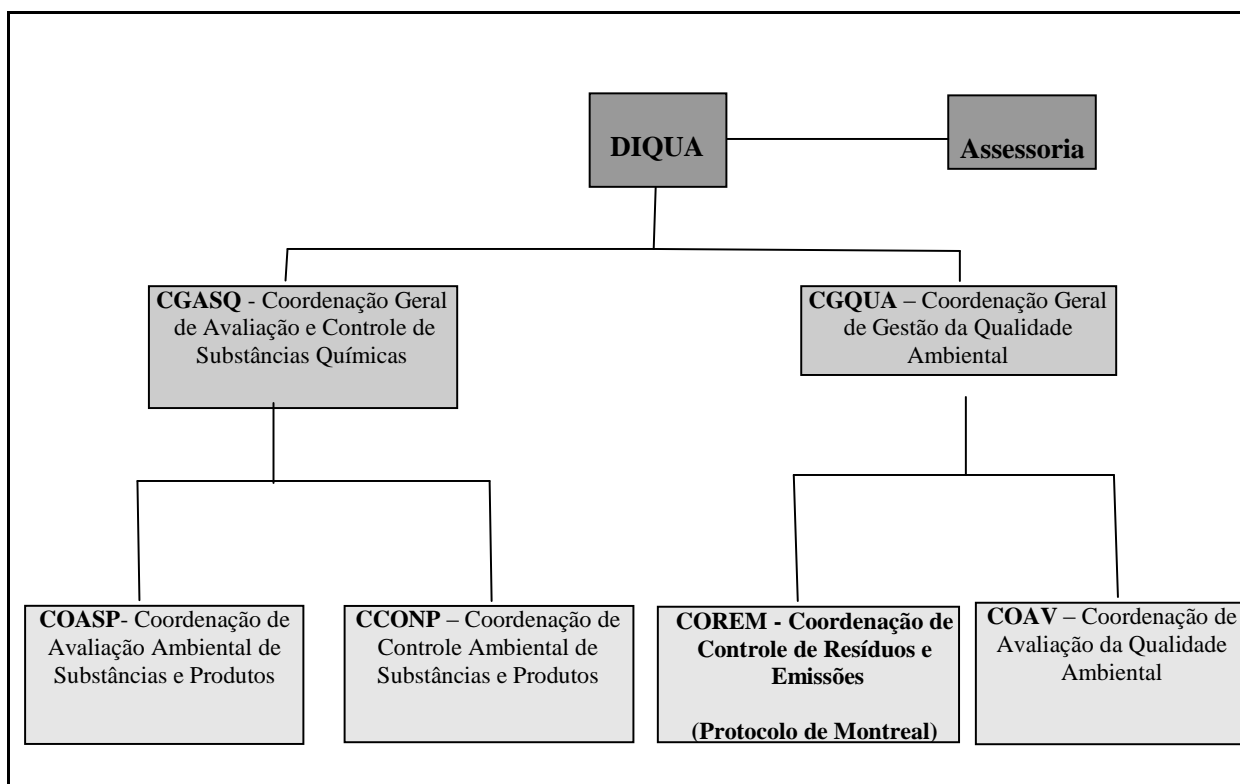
DIQUA

Assessoria

CGASQ - Coordenação Geral de Avaliação e Controle de Substâncias Químicas

CGQUA – Coordenação Geral de Gestão da Qualidade Ambiental

COASP- Coordenação de Avaliação Ambiental de Substâncias e Produtos

CCONP – Coordenação de Controle Ambiental de Substâncias e Produtos

COREM - Coordenação de Controle de Resíduos e Emissões

(Protocolo de Montreal)

COAV – Coordenação de Avaliação da Qualidade Ambiental